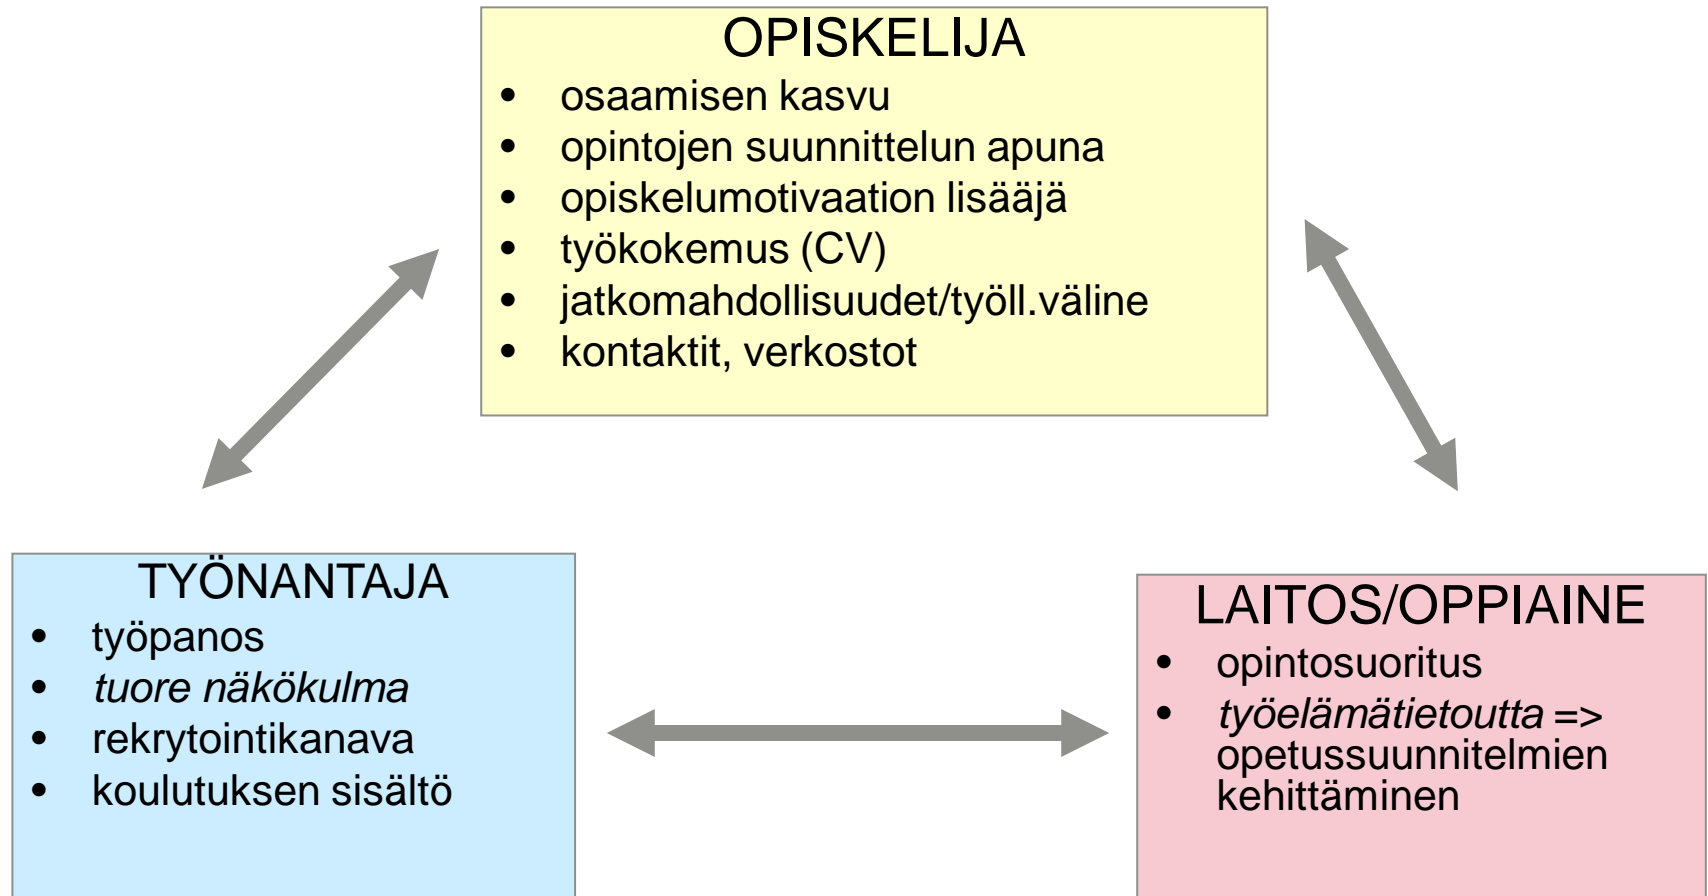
OPISKELIJA
- osaamisen kasvu
- opintojen suunnittelun apuna
- opiskelumotivaation lisääjä
- työkokemus (CV)
- jatkomahdollisuudet/työll.väline
- kontaktit, verkostot

TYÖNANTAJA
- työpanos
- tuore näkökulma
- rekrytointikanava
- koulutuksen sisältö

LAITOS/OPPIAINE
- opintosuoritus
- työelämätietoutta => opetussuunnitelmien kehittäminen